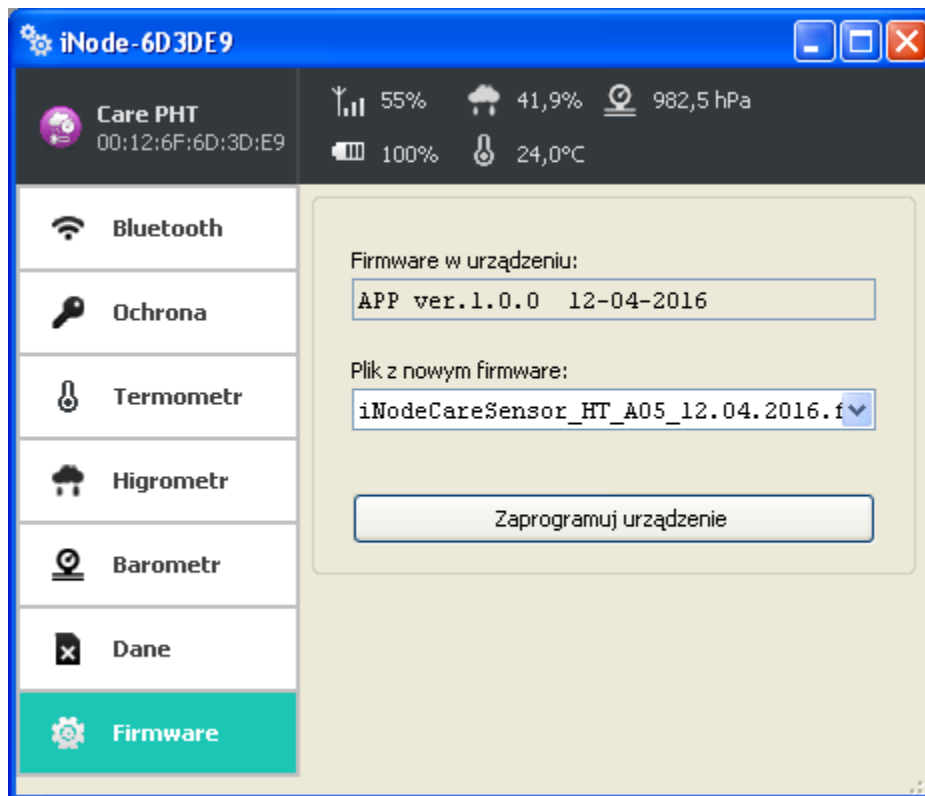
iNode-6D3DE9

Care PHT
00:12:6F:6D:3D:E9

55%
41,9%
982,5 hPa
100%
24,0°C

Bluetooth
Ochrona
Termometr
Higrometr
Barometr
Dane
Firmware

Firmware w urządzeniu:
APP ver.1.0.0 12-04-2016

Plik z nowym firmware:
iNodeCareSensor_HT_A05_12.04.2016.f

Zaprogramuj urządzenie